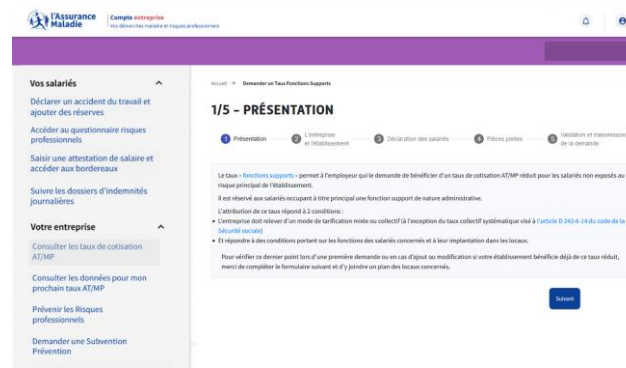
l'Assurance Maladie

Compte entreprise
Vos démarches maladie et risques professionnels

Vos salariés

Déclarer un accident du travail et ajouter des réserves

Accéder au questionnaire risques professionnels

Saisir une attestation de salaire et accéder aux bordereaux

Suivre les dossiers d'indemnités journalières

Votre entreprise

Consulter les taux de cotisation AT/MP

Consulter les données pour mon prochain taux AT/MP

Prévenir les Risques professionnels

Demander une Subvention Prévention

Accueil > Demander un Taux Fonctions Supports

1/5 – PRÉSENTATION

1 Présentation 2 L'entreprise et l'établissement 3 Déclaration des salariés 4 Pièces jointes 5 Validation et transmission de la demande

Le taux « fonctions supports » permet à l'employeur qui le demande de bénéficier d'un taux de cotisation AT/MP réduit pour les salariés non exposés au risque principal de l'établissement.

Il est réservé aux salariés occupant à titre principal une fonction support de nature administrative.

L'attribution de ce taux répond à 2 conditions :
• L'entreprise doit relever d'un mode de tarification mixte ou collectif (à l'exception du taux collectif systématique visé à l'article D 242-6-14 du code de la Sécurité sociale)
• Et répondre à des conditions portant sur les fonctions des salariés concernés et à leur implantation dans les locaux.

Pour vérifier ce dernier point lors d'une première demande ou en cas d'ajout ou modification si votre établissement bénéficie déjà de ce taux réduit, merci de compléter le formulaire suivant et d'y joindre un plan des locaux concernés.

Suivant